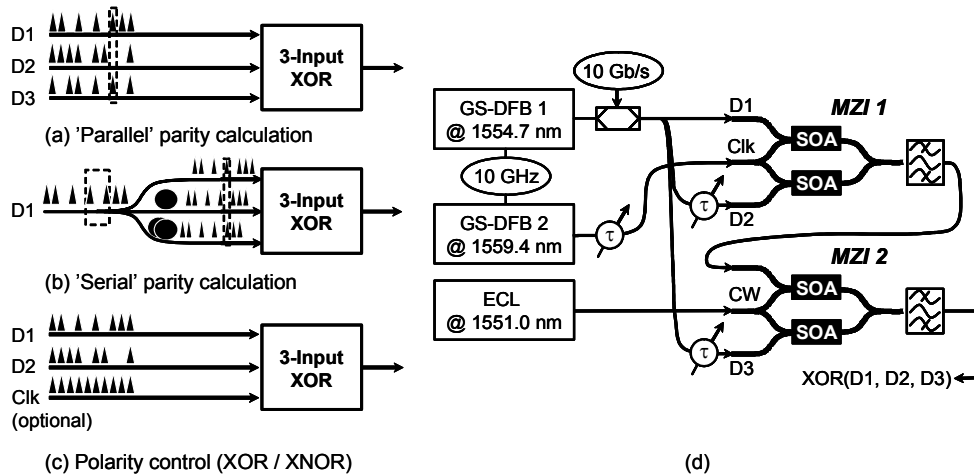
D1
D2
D3
3-Input XOR
(a) 'Parallel' parity calculation

D1
3-Input XOR
(b) 'Serial' parity calculation

D1
D2
Clk
(optional)
3-Input XOR
(c) Polarity control (XOR / XNOR)

10 Gb/s
GS-DFB 1 @ 1554.7 nm
10 GHz
GS-DFB 2 @ 1559.4 nm
ECL @ 1551.0 nm
$\tau$
$\tau$
$\tau$
D1
Clk
D2
CW
D3
MZI 1
SOA
SOA
MZI 2
SOA
SOA
XOR(D1, D2, D3)
(d)